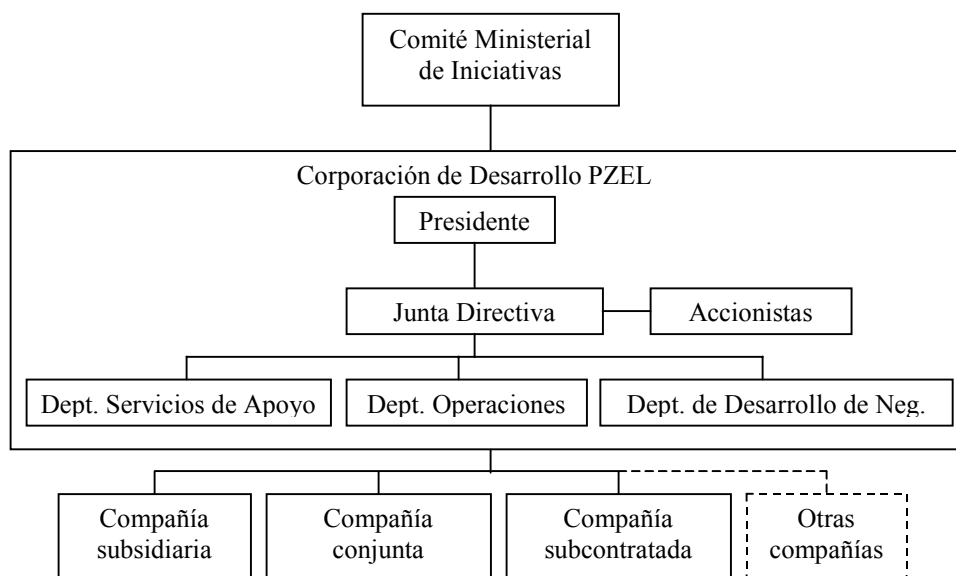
Comité Ministerial de Iniciativas

Corporación de Desarrollo PZEL

Presidente

Junta Directiva

Accionistas

Dept. Servicios de Apoyo

Dept. Operaciones

Dept. de Desarrollo de Neg.

Compañía subsidiaria

Compañía conjunta

Compañía subcontratada

Otras compañías